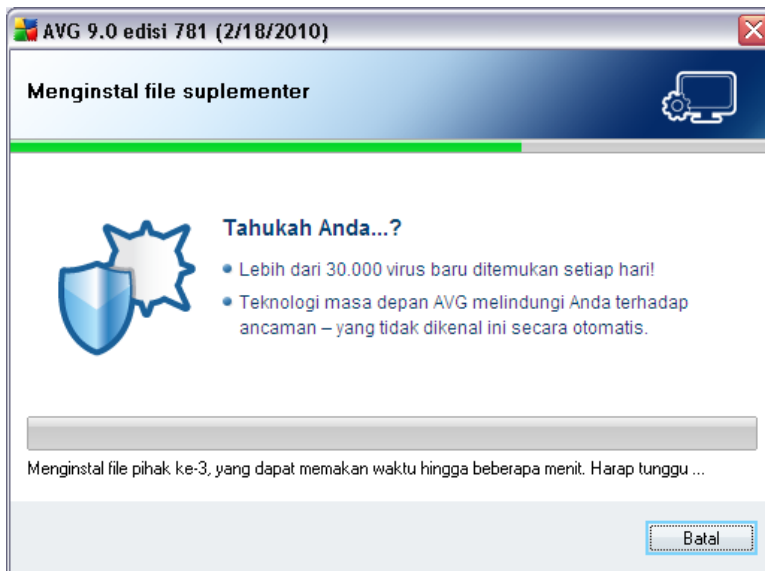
AVG 9.0 edisi 781 (2/18/2010)

Menginstal file suplementer

Tahukah Anda...?

• Lebih dari 30.000 virus baru ditemukan setiap hari!

• Teknologi masa depan AVG melindungi Anda terhadap ancaman – yang tidak dikenal ini secara otomatis.

Menginstal file pihak ke-3, yang dapat memakan waktu hingga beberapa menit. Harap tunggu ...

Batal